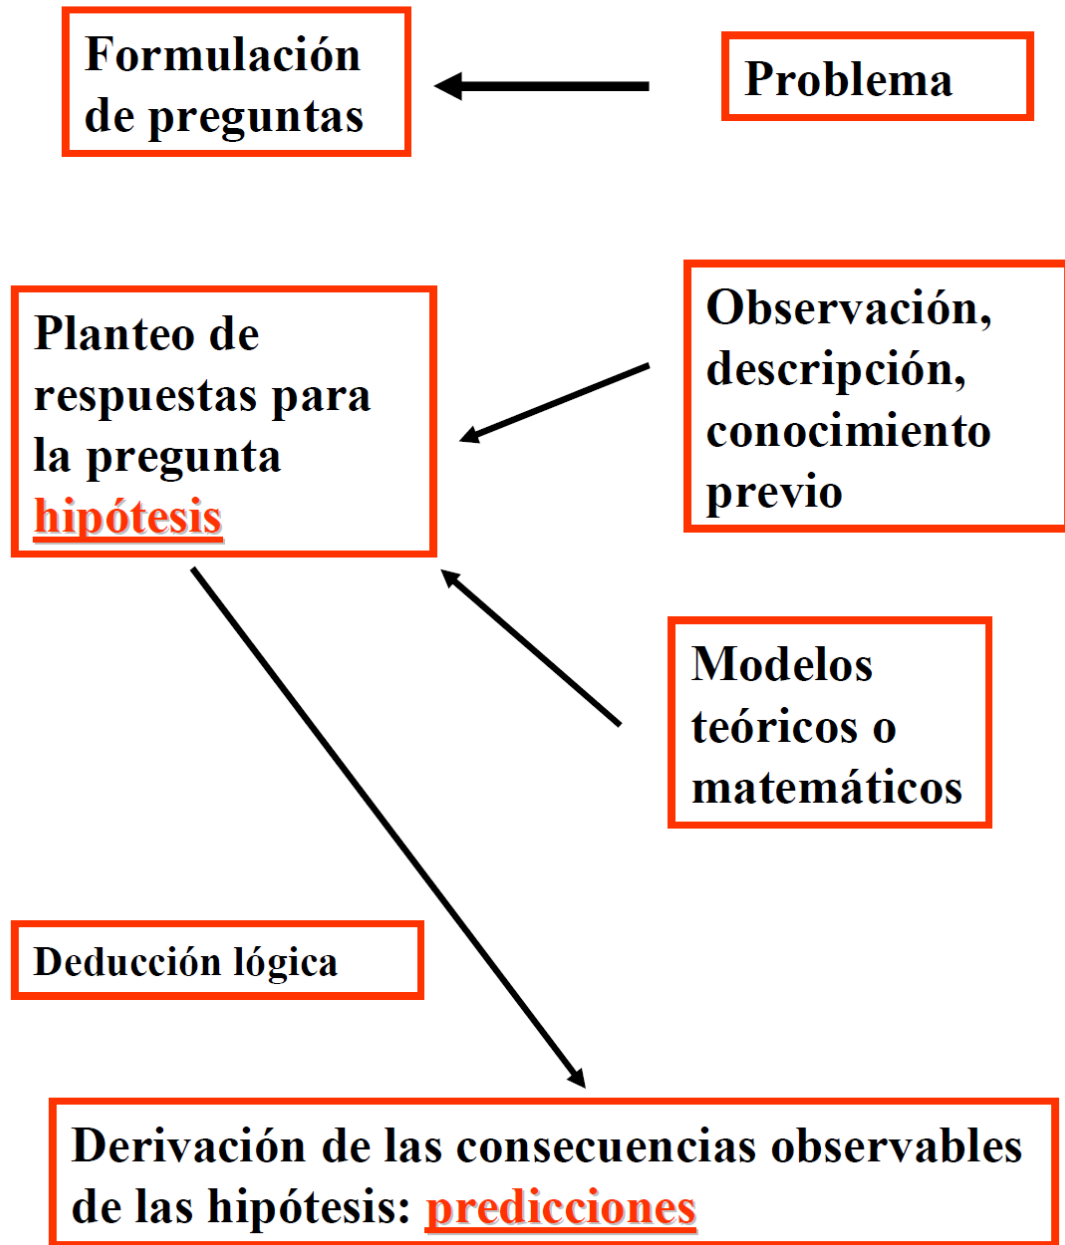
Formulación de preguntas

Problema

Planteo de respuestas para la pregunta hipótesis

Observación, descripción, conocimiento previo

Modelos teóricos o matemáticos

Deducción lógica

Derivación de las consecuencias observables de las hipótesis: predicciones